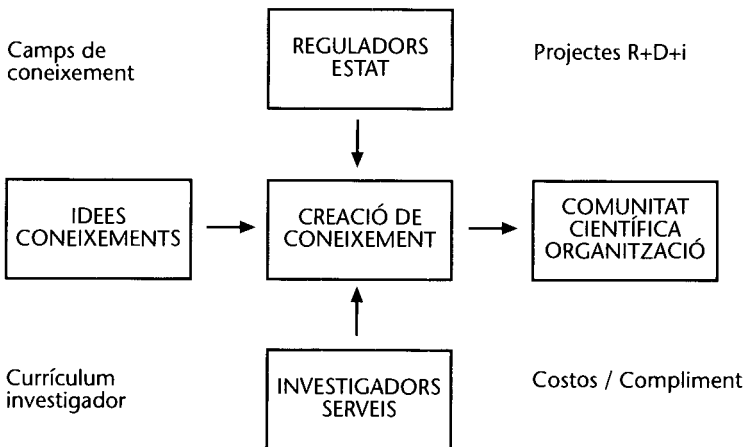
Camps de coneixement

REGULADORS
ESTAT

Projectes R+D+i

IDEES
CONEIXEMENTS

CREACIÓ DE
CONEIXEMENT

COMUNITAT
CIENTÍFICA
ORGANITZACIÓ

Currículum investigador

INVESTIGADORS
SERVEIS

Costos / Compliment